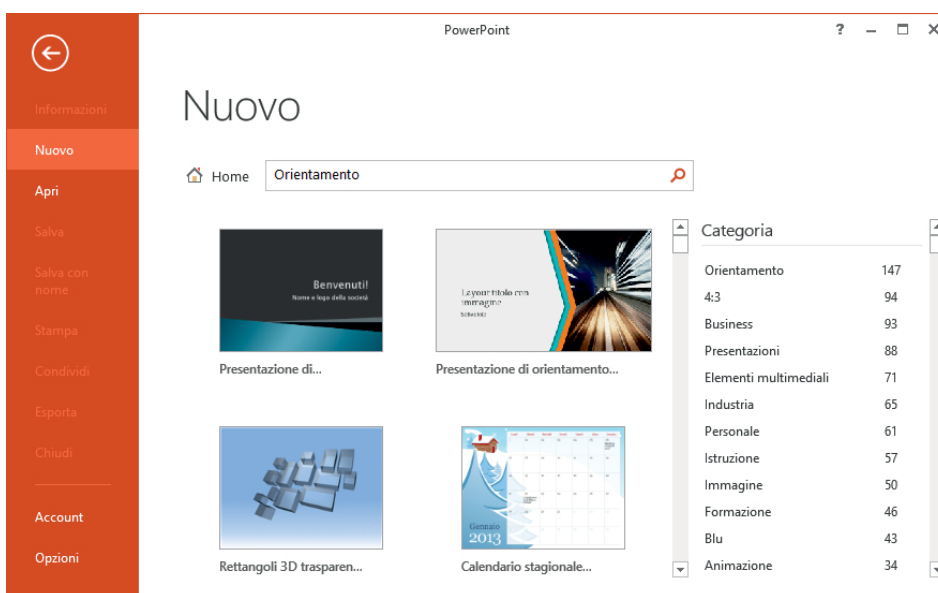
PowerPoint

?

Informazioni

Nuovo

Apri

Salva

Salva con nome

Stampa

Condividi

Esporta

Chiudi

Account

Opzioni

Nuovo

Home

Orientamento

Benvenuti!

Nome e logo della società

Presentazione di...

La your titolo con immagine

Sottotitolo

Presentazione di orientamento...

Rettangoli 3D trasparen...

Gennaio 2013

Calendario stagionale...

Categoria

| | |
|---|---|
| Orientamento | 147 |
| 4:3 | 94 |
| Business | 93 |
| Presentazioni | 88 |
| Elementi multimediali | 71 |
| Industria | 65 |
| Personale | 61 |
| Istruzione | 57 |
| Immagine | 50 |
| Formazione | 46 |
| Blu | 43 |
| Animazione | 34 |